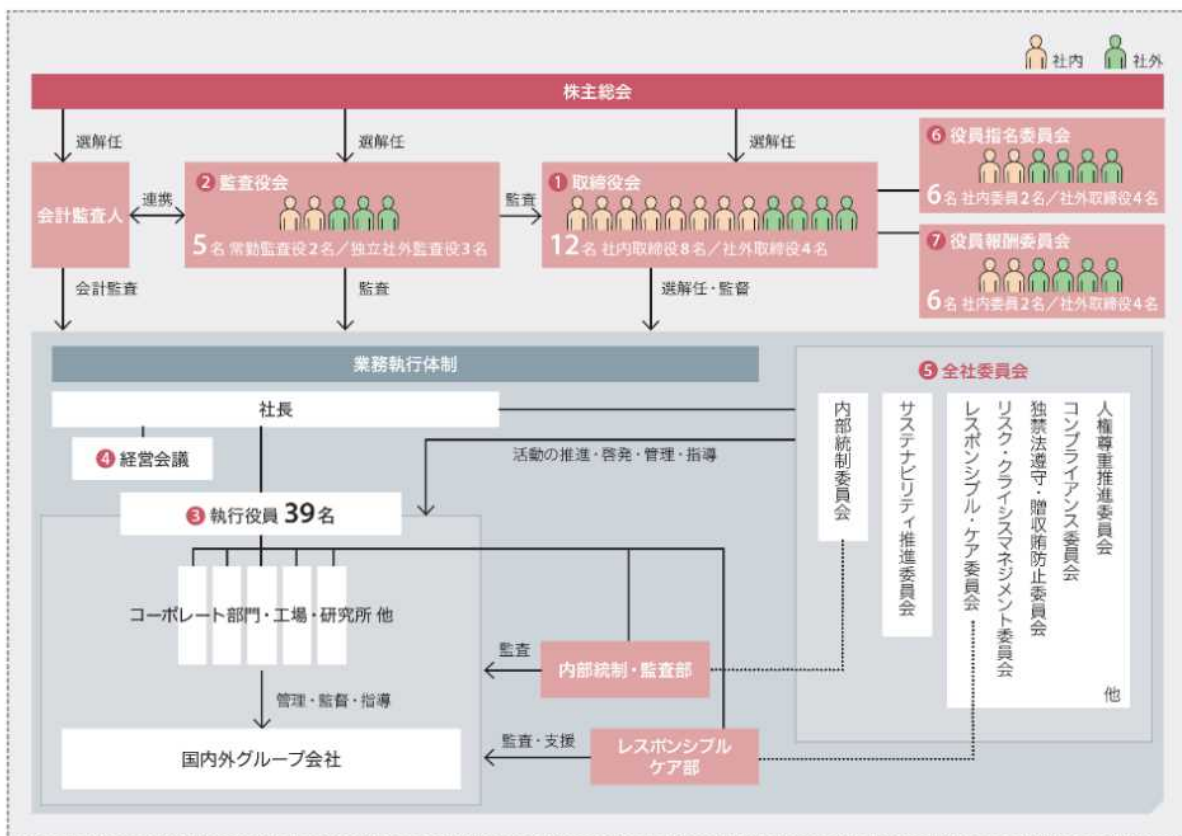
社内 社外

株主総会

選解任

選解任

選解任

会計監査人

連携

2 監査役会

5名 常勤監査役2名／独立社外監査役3名

監査

1 取締役会

12名 社内取締役8名／社外取締役4名

6 役員指名委員会

6名 社内委員2名／社外取締役4名

7 役員報酬委員会

6名 社内委員2名／社外取締役4名

会計監査

監査

選解任・監督

業務執行体制

社長

4 経営会議

活動の推進・啓発・管理・指導

3 執行役員 39名

コーポレート部門・工場・研究所 他

管理・監督・指導

国内外グループ会社

監査

内部統制・監査部

監査・支援

レスポンシブル ケア部

5 全社委員会

内部統制委員会

サステナビリティ推進委員会

レスポンシブル・ケア委員会

リスク・クライシスマネジメント委員会

独禁法遵守・贈収賄防止委員会

コンプライアンス委員会

人権尊重推進委員会

他